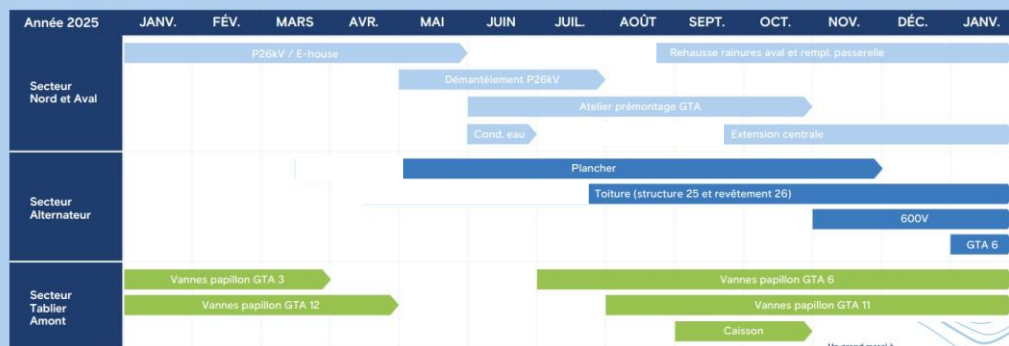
| Année 2025 | JANV. | FÉV. | MARS | AVR. | MAI | JUIN | JUIL. | AOÛT | SEPT. | OCT. | NOV. | DÉC. | JANV. |
|---|---|---|---|---|---|---|---|---|---|---|---|---|---|

Secteur Nord et Aval

P26kV / E-house

Rehausse rainures aval et rempl. passerelle

Démantèlement P26kV

Atelier prémontage GTA

Cond. eau

Extension centrale

Secteur Alternateur

Plancher

Toiture (structure 25 et revêtement 26)

600V

GTA 6

Secteur Tablier Amont

Vannes papillon GTA 3

Vannes papillon GTA 6

Vannes papillon GTA 12

Vannes papillon GTA 11

Caisson

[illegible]